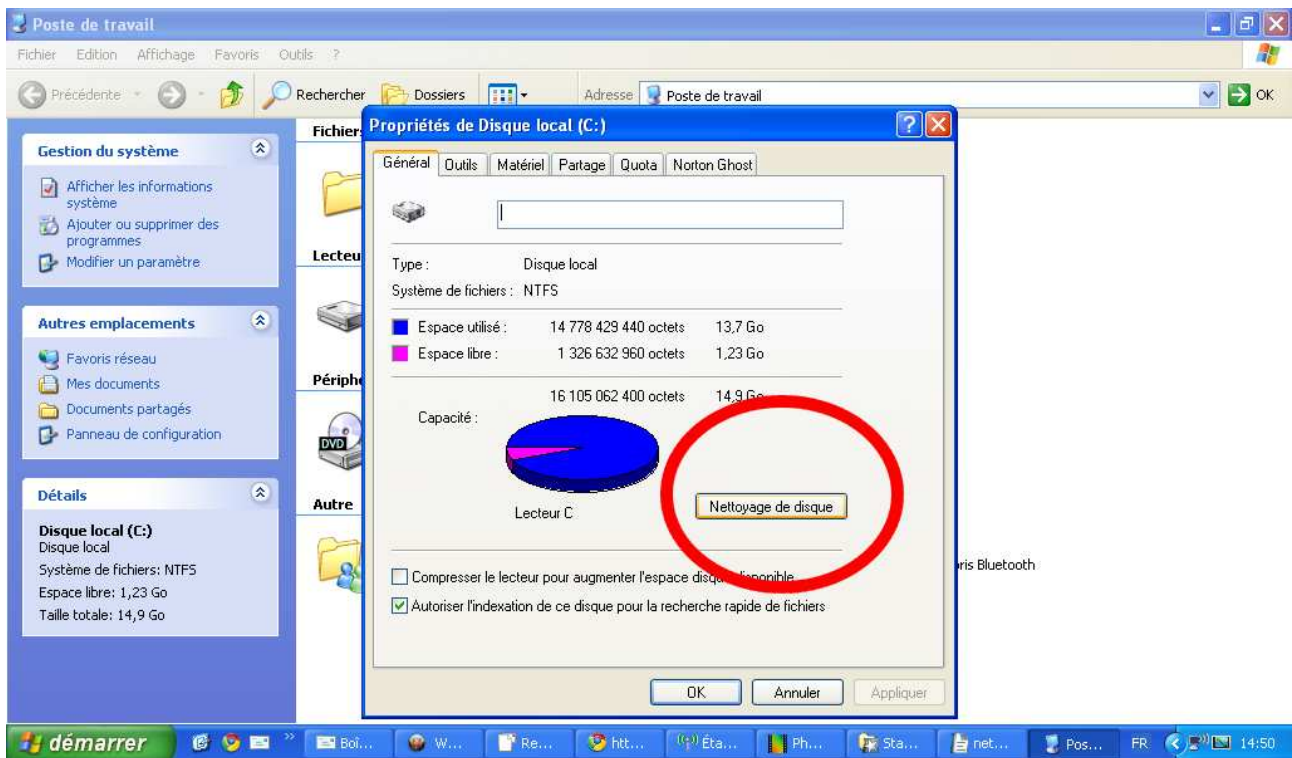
Poste de travail

Fichier Edition Affichage Favoris Outils ?

Précédente Rechercher Dossiers Adresse Poste de travail OK

Gestion du système

Afficher les informations système
Ajouter ou supprimer des programmes
Modifier un paramètre

Autres emplacements

Favoris réseau
Mes documents
Documents partagés
Panneau de configuration

Détails

Disque local (C:)
Disque local
Système de fichiers: NTFS
Espace libre: 1,23 Go
Taille totale: 14,9 Go

Fichier
Lecteu
Périph
Autre
ris Bluetooth

Propriétés de Disque local (C:)

Général | Outils | Matériel | Partage | Quota | Norton Ghost

Type : Disque local
Système de fichiers : NTFS

Espace utilisé : 14 778 429 440 octets 13,7 Go
Espace libre : 1 326 632 960 octets 1,23 Go

Capacité : 16 105 062 400 octets 14,9 Go

Lecteur C

Nettoyage de disque

Compresser le lecteur pour augmenter l'espace disque disponible

Autoriser l'indexation de ce disque pour la recherche rapide de fichiers

OK Annuler Appliquer

démarrer Boî... W... Re... htt... Éta... Ph... Sta... net... Pos... FR 14:50